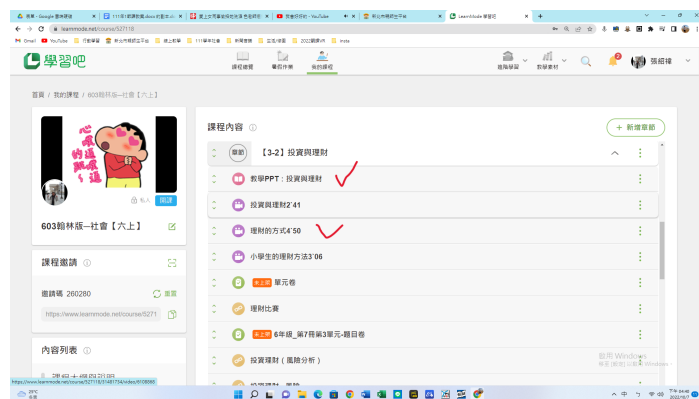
首頁 - Google 雲端硬碟 | 111年1號課動態.docx 的套本 | 線上文字翻譯與發音 | 到會按招收 - YouTube | 新北市親師生平台 | LearnMode 學習吧

learnmode.net/course/527118

Gmail YouTube 地圖 新北市親師生平台 線上教學 111學年社會 教育雲 企劃部 2022國際研 Insta

學習吧

課程總覽 看看作業 我的課程

進階學習 教學素材 張紹瑋

首頁 / 我的課程 / 603翰林版—社會【六上】

心 痛 的 感 覺 ＞ 讓

私人 開課

603翰林版—社會【六上】

課程邀請

邀請碼 260280 重置

https://www.learnmode.net/course/5271

內容列表

課程內容

+ 新增章節

章節 【3-2】投資與理財

教學PPT：投資與理財

投資與理財2'41

理財的方式4'50

小學生的理財方法3'06

未上架 單元卷

理財比賽

未上架 6年級_第7冊第3單元-題目卷

投資理財（風險分析）

投資理財 畫數

https://www.learnmode.net/course/527118/31481754/video/6108986

啟用 Windows
移至 [設定] 以啟用 Windows。

29°C
多雲

下午 04:40
2022/10/17